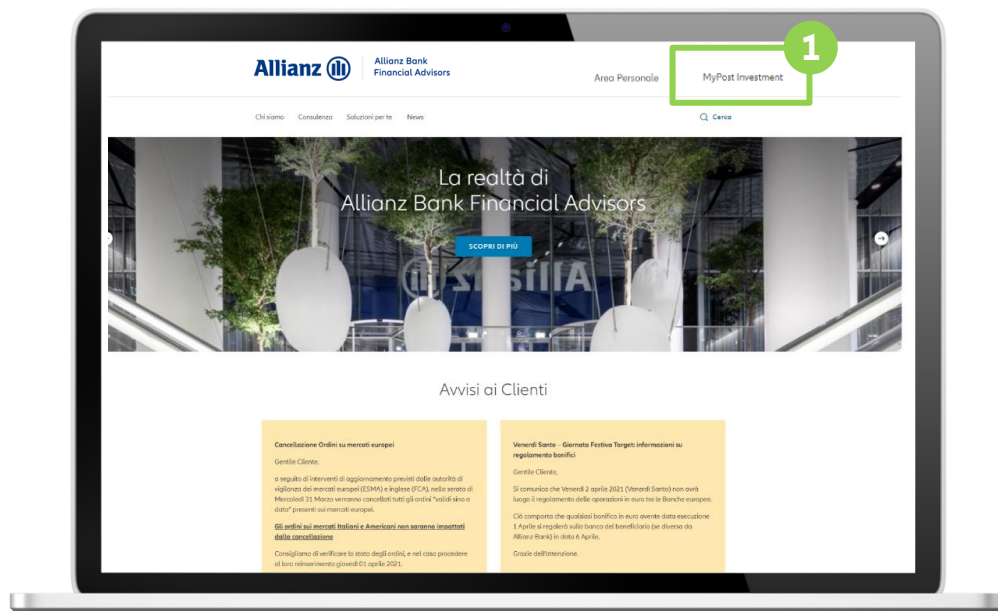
Allianz

Allianz Bank Financial Advisors

Area Personale

MyPost Investment

1

Chi siamo Consulenza Soluzioni per te News

Cerca

La realtà di Allianz Bank Financial Advisors

SCOPRI DI PIÙ

Avvisi ai Clienti

Cancellazione Ordini su mercati europei

Gentile Cliente,

a seguito di interventi di aggiornamento previsti dalle autorità di vigilanza dei mercati europei (ESMA) e inglese (FCA), nella serata di Mercoledì 31 Marzo verranno cancellati tutti gli ordini "validi sino a data" presenti sui mercati europei.

Gli ordini sui mercati Italiani e Americani non saranno impattati dalla cancellazione

Consigliamo di verificare lo stato degli ordini, e nel caso procedere al loro reinserimento giovedì 01 aprile 2021.

Venerdì Santo – Giornata Festiva Target: informazioni su regolamento bonifici

Gentile Cliente,

Si comunica che Venerdì 2 aprile 2021 (Venerdì Santo) non avrà luogo il regolamento delle operazioni in euro tra le Banche europee.

Ciò comporta che qualsiasi bonifico in euro avente data esecuzione 1 Aprile si regolerà sulla banca del beneficiario (se diversa da Allianz Bank) in data 6 Aprile.

Grazie dell'attenzione.